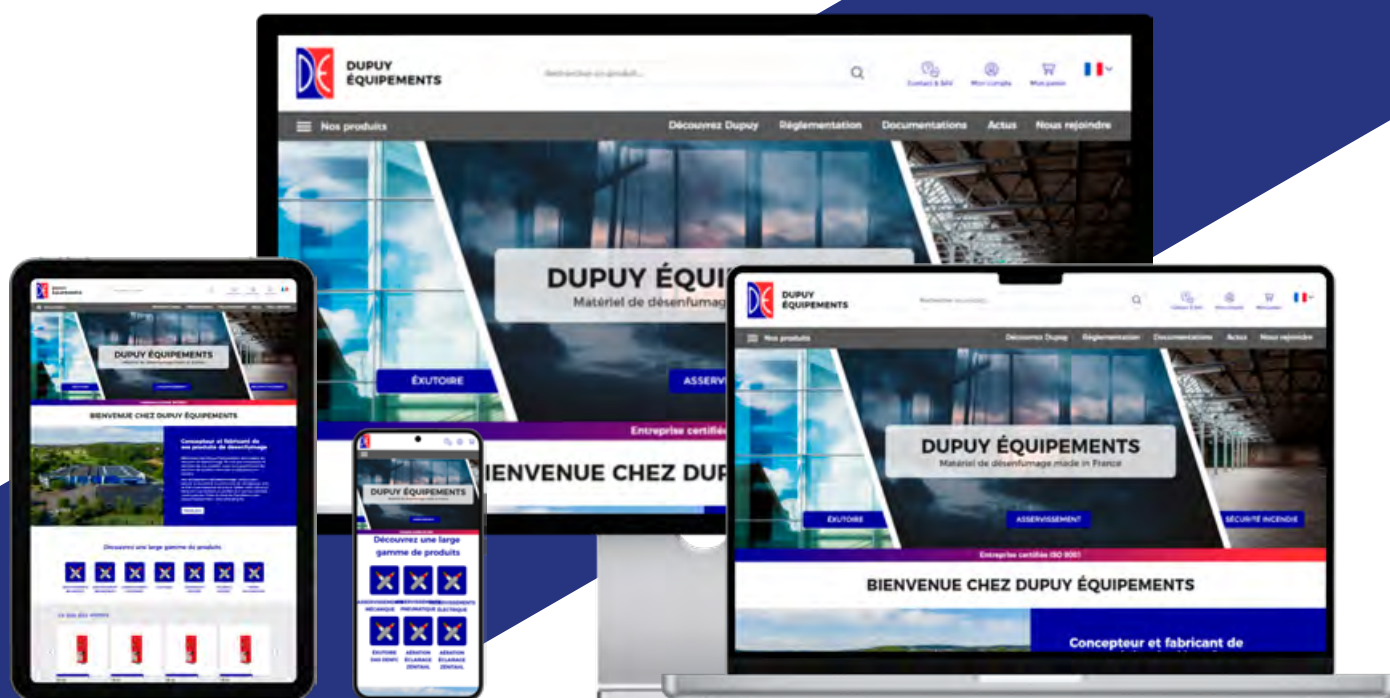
DUPUY ÉQUIPEMENTS

Rechercher un produit...

Contact & SAV
Mon compte
Mon panier

Nos produits
Découvrez Dupuy
Réglementation
Documentations
Actus
Nous rejoindre

DUPUY ÉQUIP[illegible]
Matériel de désenfumag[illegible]

EXUTOIRE
ASSERV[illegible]

Entreprise certifiée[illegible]

BIENVENUE CHEZ DUP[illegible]

DUPUY ÉQUIPEMENTS

BIENVENUE CHEZ DUPUY ÉQUIPEMENTS

Concepteur et fabricant de vos produits de désenfumage

Découvrez une large gamme de produits

DUPUY ÉQUIPEMENTS

Découvrez une large gamme de produits

MÉCANIQUE
PNEUMATIQUE
ÉLECTRIQUE

EXUTOIRE
AÉRATION ÉCLAIRAGE ZÉNITHAL
AÉRATION ÉCLAIRAGE ZÉNITHAL

DUPUY ÉQUIPEMENTS

Rechercher un produit...

Contact & SAV
Mon compte
Mon panier

Nos produits
Découvrez Dupuy
Réglementation
Documentations
Actus
Nous rejoindre

DUPUY ÉQUIPEMENTS
Matériel de désenfumage made in France

EXUTOIRE
ASSERVISSEMENT
SÉCURITÉ INCENDIE

Entreprise certifiée ISO 9001

BIENVENUE CHEZ DUPUY ÉQUIPEMENTS

Concepteur et fabricant de